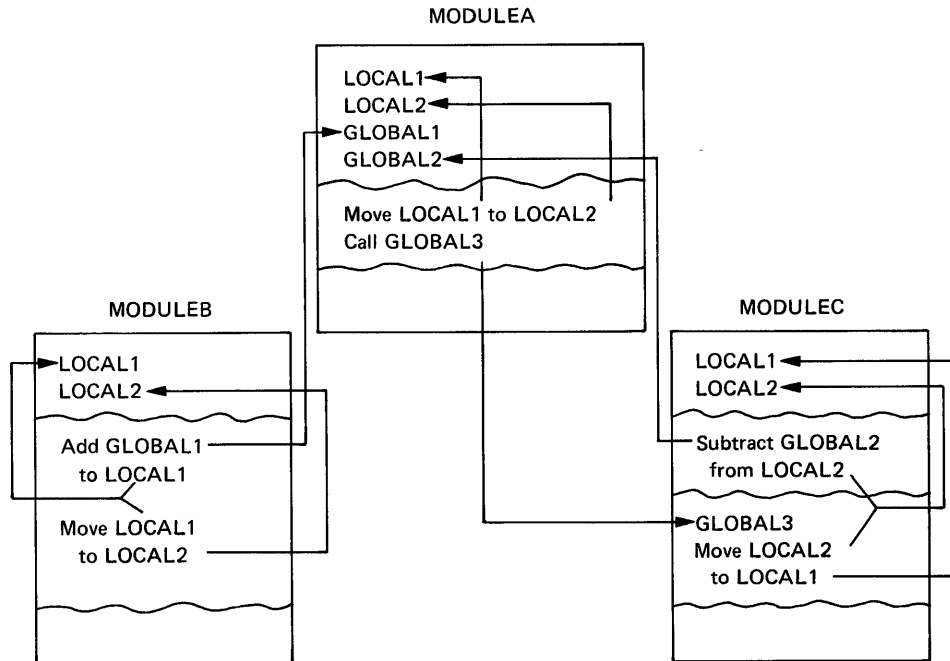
MODULEA

LOCAL1
LOCAL2
GLOBAL1
GLOBAL2

Move LOCAL1 to LOCAL2
Call GLOBAL3

MODULEB

LOCAL1
LOCAL2

Add GLOBAL1 to LOCAL1

Move LOCAL1 to LOCAL2

MODULEC

LOCAL1
LOCAL2

Subtract GLOBAL2 from LOCAL2

GLOBAL3
Move LOCAL2 to LOCAL1